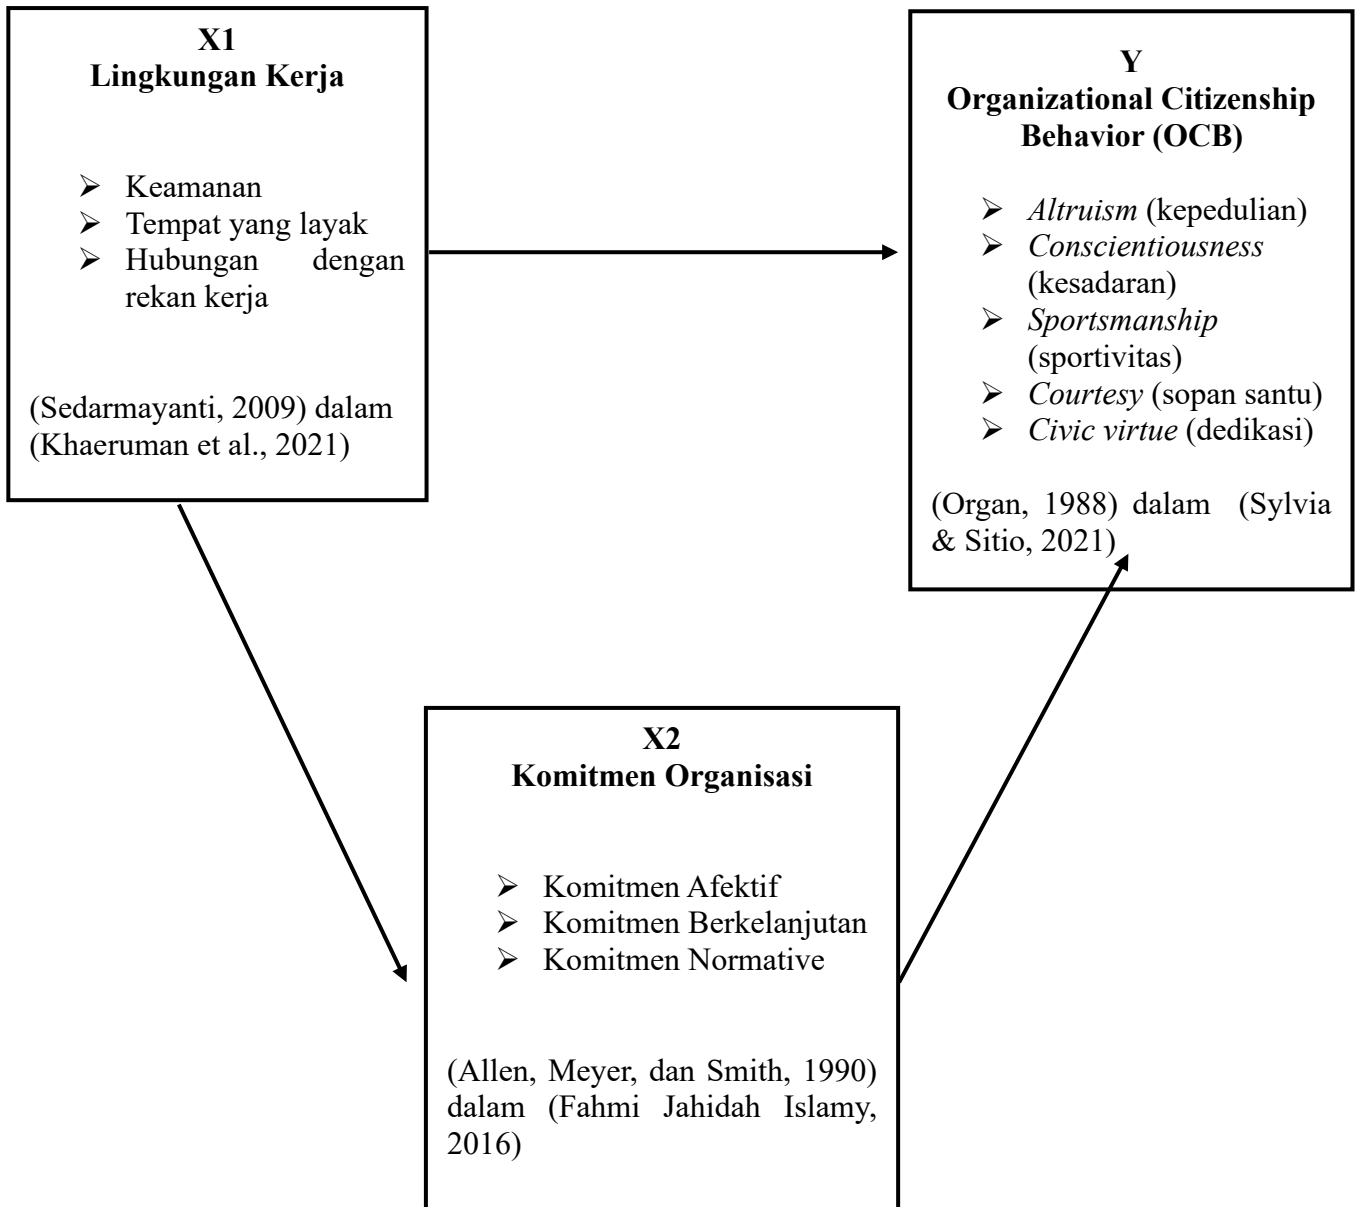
X1
Lingkungan Kerja

- Keamanan
- Tempat yang layak
- Hubungan dengan rekan kerja

(Sedarmayanti, 2009) dalam (Khaeruman et al., 2021)

Y
Organizational Citizenship Behavior (OCB)

- *Altruism* (kepedulian)
- *Conscientiousness* (kesadaran)
- *Sportsmanship* (sportivitas)
- *Courtesy* (sopan santu)
- *Civic virtue* (dedikasi)

(Organ, 1988) dalam (Sylvia & Sitio, 2021)

X2
Komitmen Organisasi

- Komitmen Afektif
- Komitmen Berkelanjutan
- Komitmen Normative

(Allen, Meyer, dan Smith, 1990) dalam (Fahmi Jahidah Islamy, 2016)